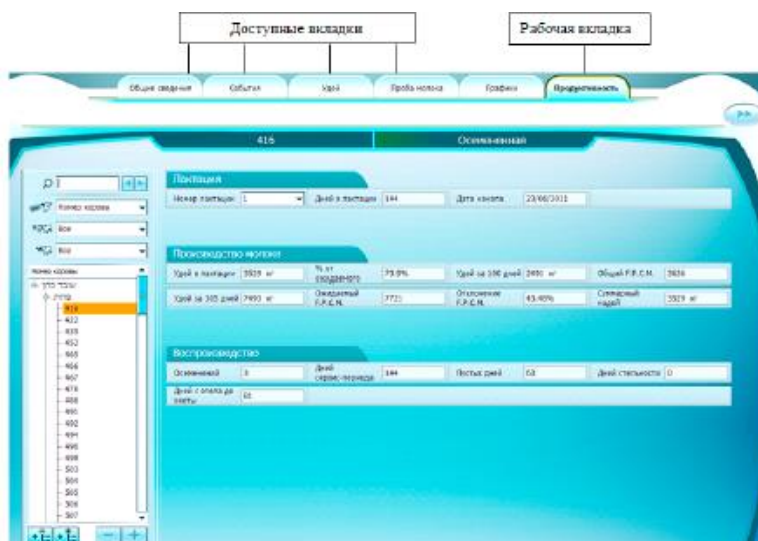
Доступные вкладки

Рабочая вкладка

Общие сведения | События | Удой | Проба молока | Графики | Продуктивность

416 | Осемененная

Номер коровы

Все

Все

Номер коровы

416
422
435
452
465
466
467
478
488
491
492
494
496
498
503
504
505
506
507

Лактация

Номер лактации 1 | Дней в лактации 144 | Дата отела 23/06/2015

Производство молока

Удой в лактации 3929 кг | % от среднего 73.0% | Удой за 100 дней 2491 кг | Общий F.P.C.M. 3926

Удой за 305 дней 7493 кг | Ожидаемый F.P.C.M. 7721 | Отклонение F.P.C.M. 43.45% | Суммарный надой 3929 кг

Воспроизводство

Осеменений 3 | Дней сервис-периода 144 | Пустых дней 63 | Дней стельности 0

Дней с отела до охоты 63